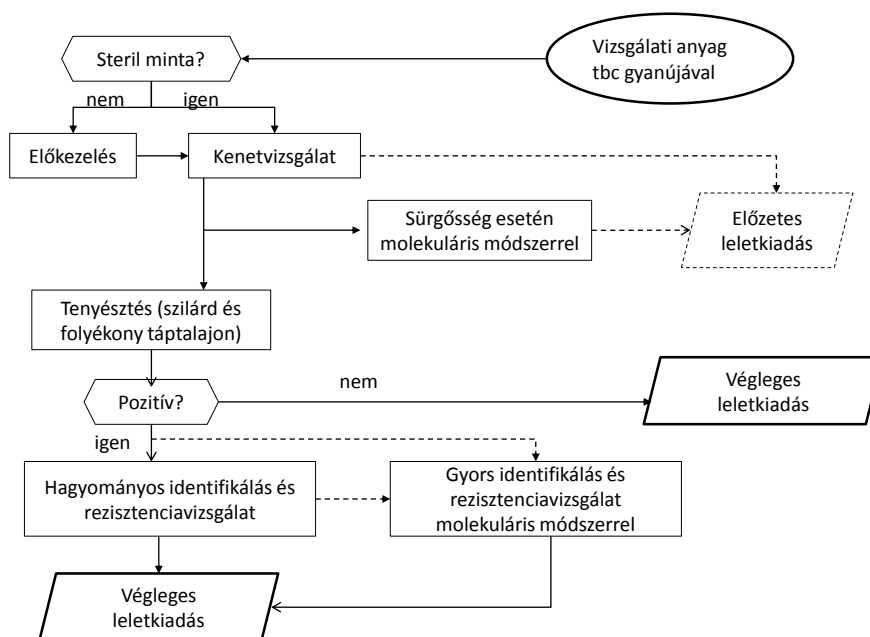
Vizsgálati anyag tbc gyanújával

Steril minta?

nem

igen

Előkezelés

Kenetvizsgálat

Sürgősség esetén molekuláris módszerrel

Előzetes leletkiadás

Tenyésztés (szilárd és folyékony táptalajon)

Pozitív?

nem

Végleges leletkiadás

igen

Hagyományos identifikálás és rezisztenciavizsgálat

Gyors identifikálás és rezisztenciavizsgálat molekuláris módszerrel

Végleges leletkiadás